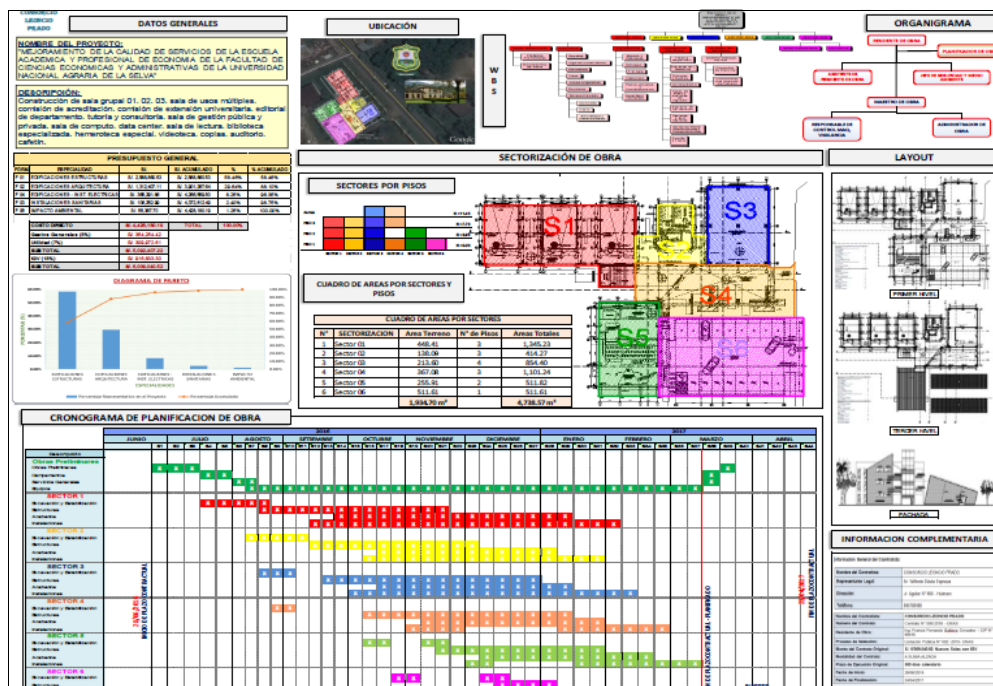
CONSORCIO LEONCIO PRADO

DATOS GENERALES

NOMBRE DEL PROYECTO:
"MEJORAMIENTO DE LA CALIDAD DE SERVICIOS DE LA ESCUELA ACADEMICA Y PROFESIONAL DE ECONOMIA DE LA FACULTAD DE CIENCIAS ECONOMICAS Y ADMINISTRATIVAS DE LA UNIVERSIDAD NACIONAL AGRARIA DE LA SELVA"

DESCRIPCIÓN:
Construcción de sala grupal 01, 02, 03, sala de usos múltiples, comisión de acreditación, comisión de extensión universitaria, editorial de departamento, tutoría y consultoría, sala de gestión pública y privada, sala de computo, data center, sala de lectura, biblioteca especializada, hemeroteca especial, videoteca, copias, auditorio, cafetín.

PRESUPUESTO GENERAL

| PDA | ESPECIALIDAD | S/. | S/. ACUMULADO | % | % ACUMULADO |
|---|---|---|---|---|---|
| P.01 | EDIFICACIONES ESTRUCTURAS | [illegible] | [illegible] | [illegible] | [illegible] |
| P.02 | EDIFICACIONES ARQUITECTURA | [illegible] | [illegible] | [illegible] | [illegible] |
| P.03 | EDIFICACIONES INST. ELECTRICAS | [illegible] | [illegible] | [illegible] | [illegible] |
| P.04 | INSTALACIONES SANITARIAS | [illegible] | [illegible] | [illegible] | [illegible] |
| P.05 | IMPACTO AMBIENTAL | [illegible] | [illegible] | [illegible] | 100.00% |

COSTO DIRECTO | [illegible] | TOTAL | 100.00%
Gastos Generales | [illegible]
Utilidad | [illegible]
SUB TOTAL | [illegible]
IGV (18%) | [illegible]
SUB TOTAL | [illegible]

DIAGRAMA DE PARETO

UBICACIÓN

W B S

ORGANIGRAMA

SECTORIZACIÓN DE OBRA

SECTORES POR PISOS

S1
S3
S4
S5

CUADRO DE AREAS POR SECTORES Y PISOS

CUADRO DE AREAS POR SECTORES

| N° | SECTORIZACION | Area Terreno | N° de Pisos | Areas Totales |
|---|---|---|---|---|
| 1 | Sector 01 | 448.41 | 3 | 1,345.23 |
| 2 | Sector 02 | 138.09 | 3 | 414.27 |
| 3 | Sector 03 | 213.60 | 4 | 854.40 |
| 4 | Sector 04 | 367.08 | 3 | 1,101.24 |
| 5 | Sector 05 | 255.91 | 2 | 511.82 |
| 6 | Sector 06 | 511.61 | 1 | 511.61 |
| | | 1,934.70 m² | | 4,738.57 m² |

LAYOUT

PRIMER NIVEL

TERCER NIVEL

FACHADA

CRONOGRAMA DE PLANIFICACION DE OBRA

2016 | 2017
JUNIO | JULIO | AGOSTO | SETIEMBRE | OCTUBRE | NOVIEMBRE | DICIEMBRE | ENERO | FEBRERO | MARZO | ABRIL

Obras Preliminares
SECTOR 1
SECTOR 2
SECTOR 3
SECTOR 4
SECTOR 5
SECTOR 6

INFORMACION COMPLEMENTARIA

Nombre del Contratista | CONSORCIO LEONCIO PRADO
Representante Legal | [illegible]
Dirección | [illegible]
Teléfono | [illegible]